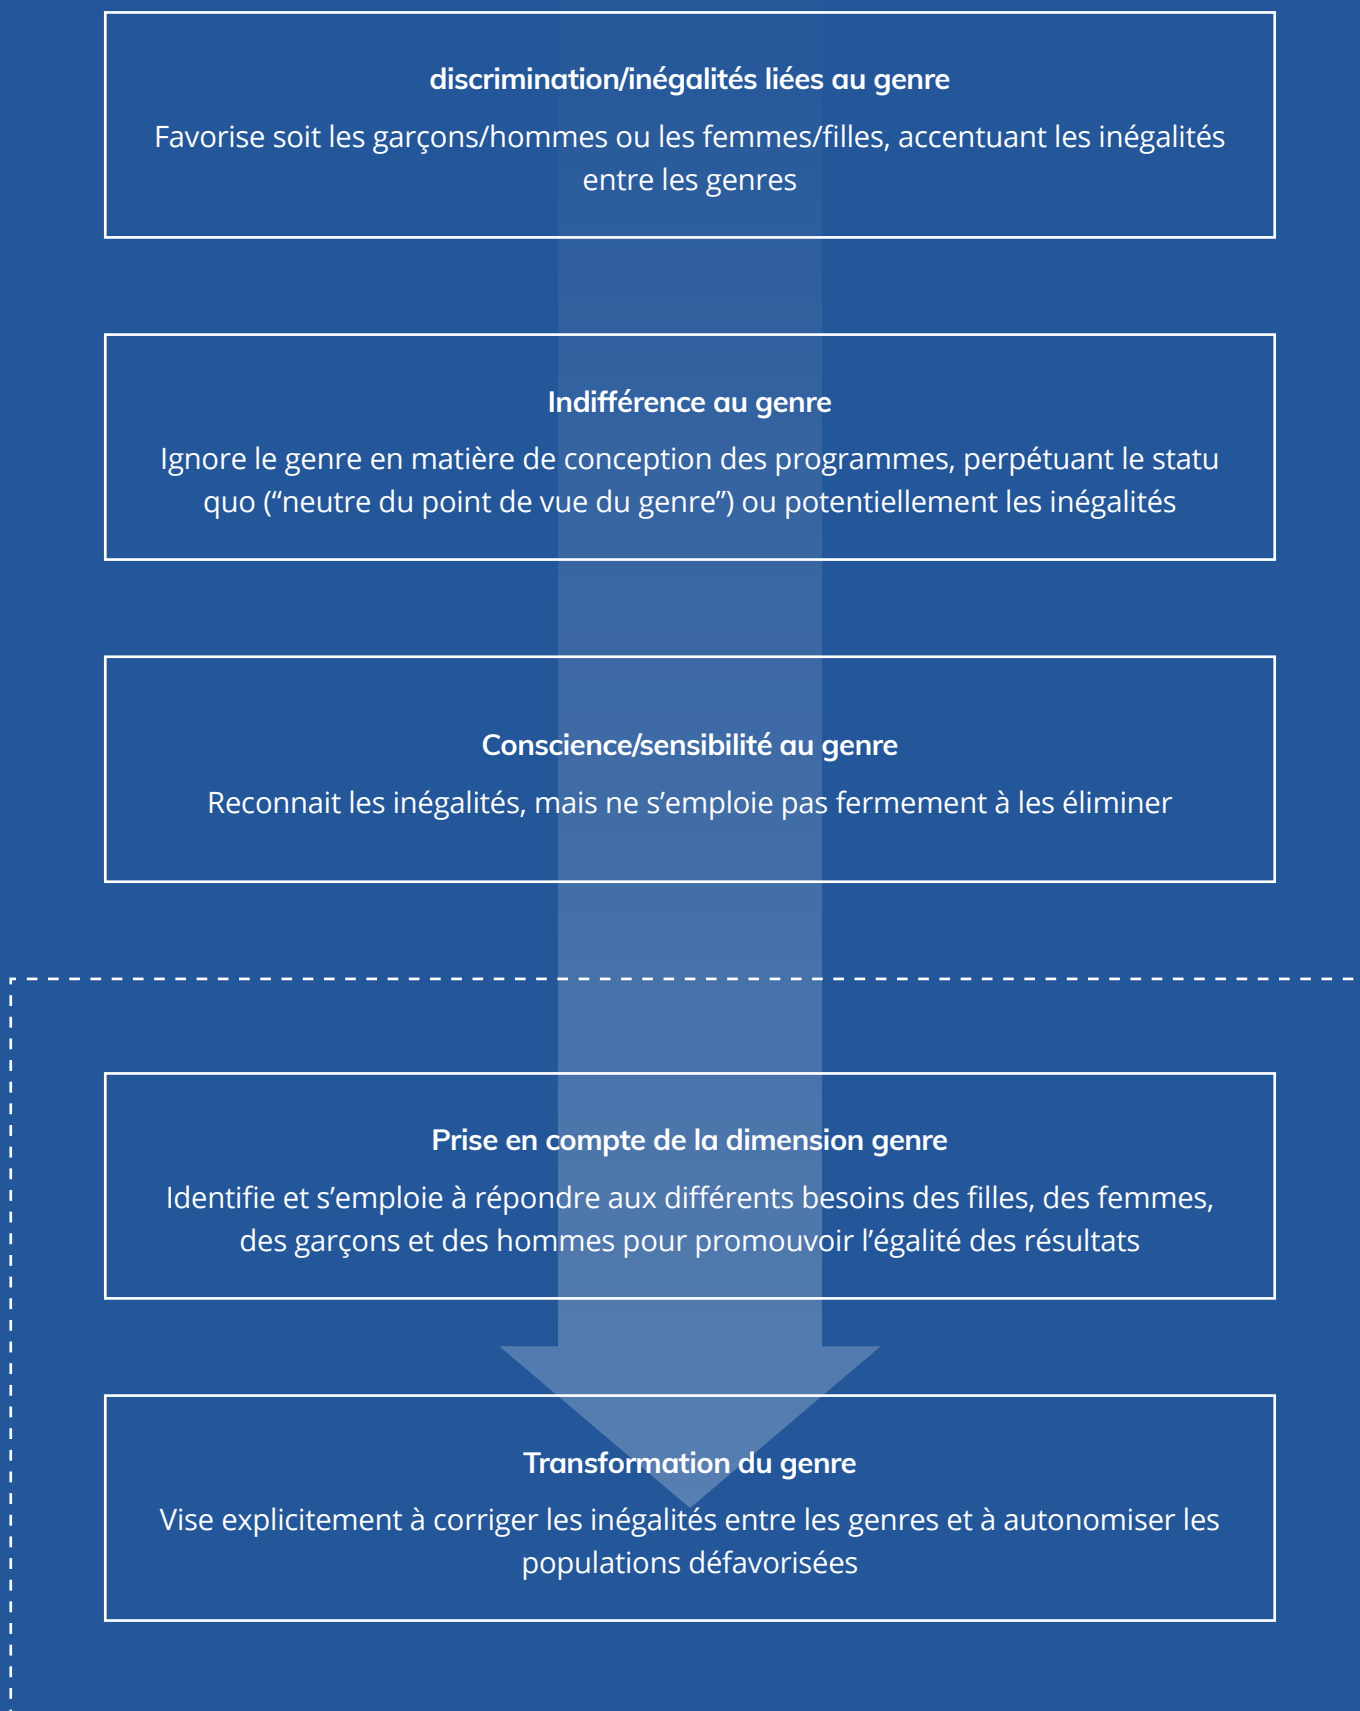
discrimination/inégalités liées au genre

Favorise soit les garçons/hommes ou les femmes/filles, accentuant les inégalités entre les genres

Indifférence au genre

Ignore le genre en matière de conception des programmes, perpétuant le statu quo (“neutre du point de vue du genre”) ou potentiellement les inégalités

Conscience/sensibilité au genre

Reconnait les inégalités, mais ne s’emploie pas fermement à les éliminer

Prise en compte de la dimension genre

Identifie et s’emploie à répondre aux différents besoins des filles, des femmes, des garçons et des hommes pour promouvoir l’égalité des résultats

Transformation du genre

Vise explicitement à corriger les inégalités entre les genres et à autonomiser les populations défavorisées